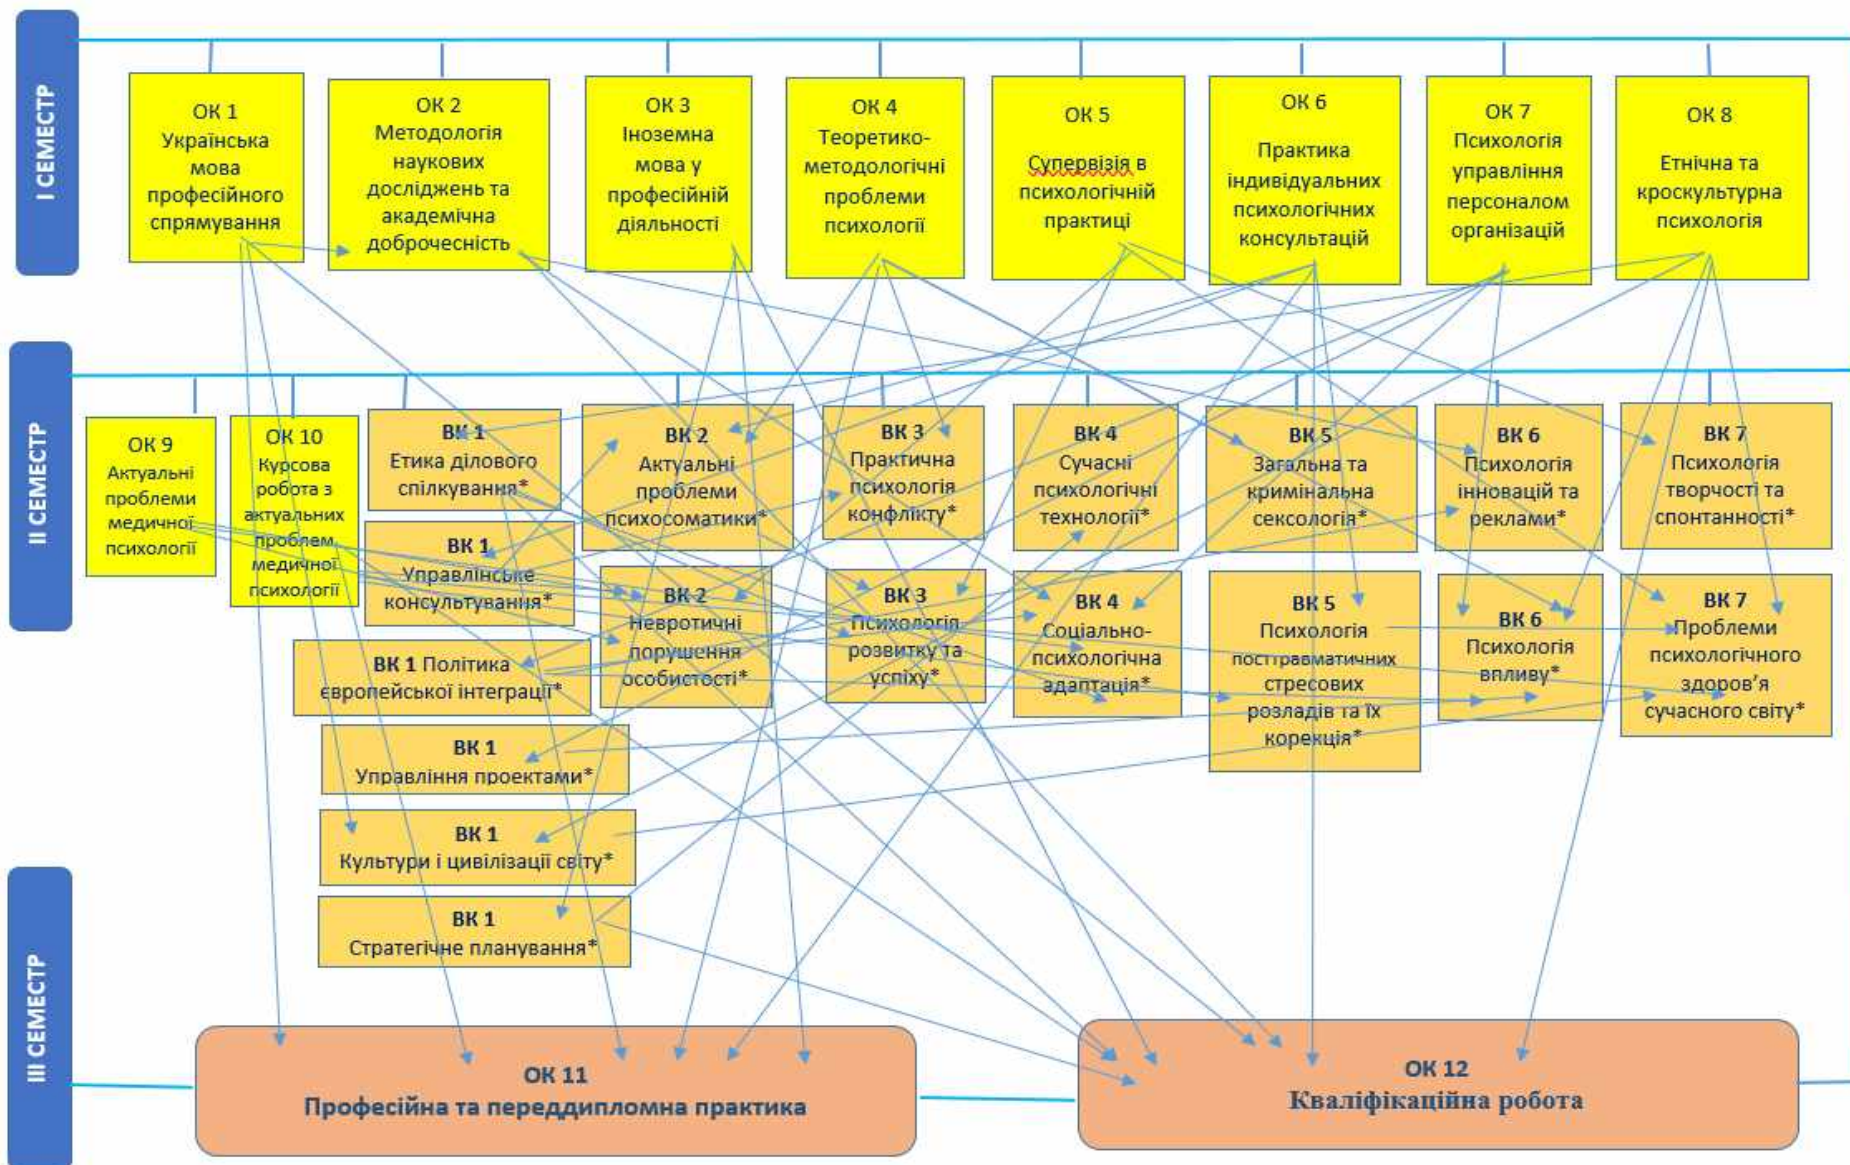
I СЕМЕСТР

ОК 1
Українська мова професійного спрямування

ОК 2
Методологія наукових досліджень та академічна доброчесність

ОК 3
Іноземна мова у професійній діяльності

ОК 4
Теоретико-методологічні проблеми психології

ОК 5
Супервізія в психологічній практиці

ОК 6
Практика індивідуальних психологічних консультацій

ОК 7
Психологія управління персоналом організацій

ОК 8
Етнічна та кроскультурна психологія

II СЕМЕСТР

ОК 9
Актуальні проблеми медичної психології

ОК 10
Курсова робота з актуальних проблем медичної психології

ВК 1
Етика ділового спілкування*

ВК 2
Актуальні проблеми психосоматики*

ВК 3
Практична психологія конфлікту*

ВК 4
Сучасні психологічні технології*

ВК 5
Загальна та кримінальна сексологія*

ВК 6
Психологія інновацій та реклами*

ВК 7
Психологія творчості та спонтанності*

ВК 1
Управлінське консультування*

ВК 2
Невротичні порушення особистості*

ВК 3
Психологія розвитку та успіху*

ВК 4
Соціально-психологічна адаптація*

ВК 5
Психологія посттравматичних стресових розладів та їх корекція*

ВК 6
Психологія впливу*

ВК 7
Проблеми психологічного здоров'я сучасного світу*

ВК 1 Політика європейської інтеграції*

ВК 1
Управління проектами*

ВК 1
Культури і цивілізації світу*

ВК 1
Стратегічне планування*

III СЕМЕСТР

ОК 11
Професійна та переддипломна практика

ОК 12
Кваліфікаційна робота